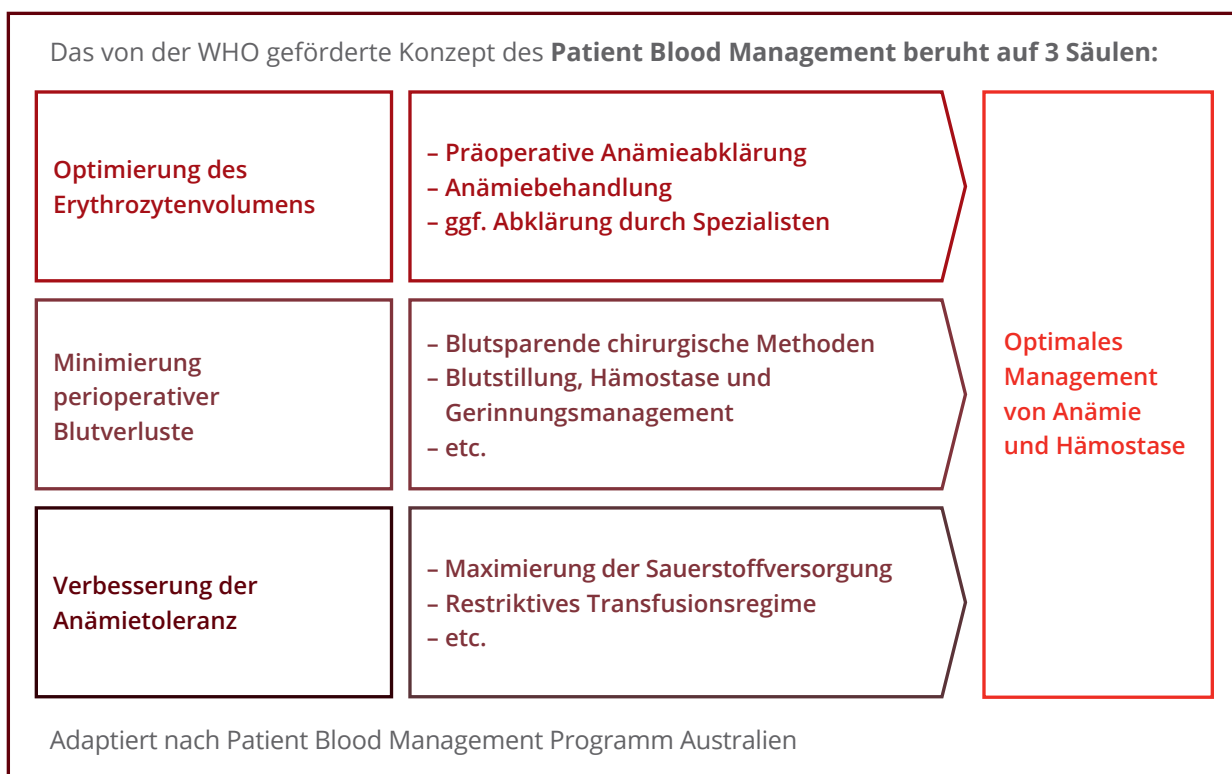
Das von der WHO geförderte Konzept des **Patient Blood Management beruht auf 3 Säulen:**

Optimierung des Erythrozytenvolumens

– Präoperative Anämieabklärung
– Anämiebehandlung
– ggf. Abklärung durch Spezialisten

Minimierung perioperativer Blutverluste

– Blutsparende chirurgische Methoden
– Blutstillung, Hämostase und Gerinnungsmanagement
– etc.

Verbesserung der Anämietoleranz

– Maximierung der Sauerstoffversorgung
– Restriktives Transfusionsregime
– etc.

Optimales Management von Anämie und Hämostase

Adaptiert nach Patient Blood Management Programm Australien